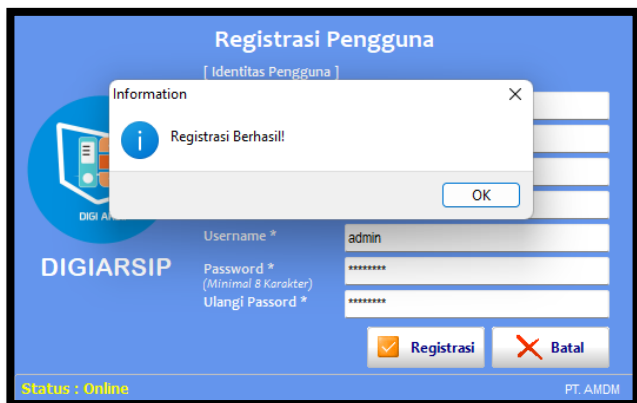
Registrasi Pengguna

[ Identitas Pengguna ]

Information

×

Registrasi Berhasil!

OK

DIGI A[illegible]

DIGIARSIP

Username *

admin

Password *
(Minimal 8 Karakter)

********

Ulangi Passord *

********

Registrasi

Batal

Status : Online

PT. AMDM